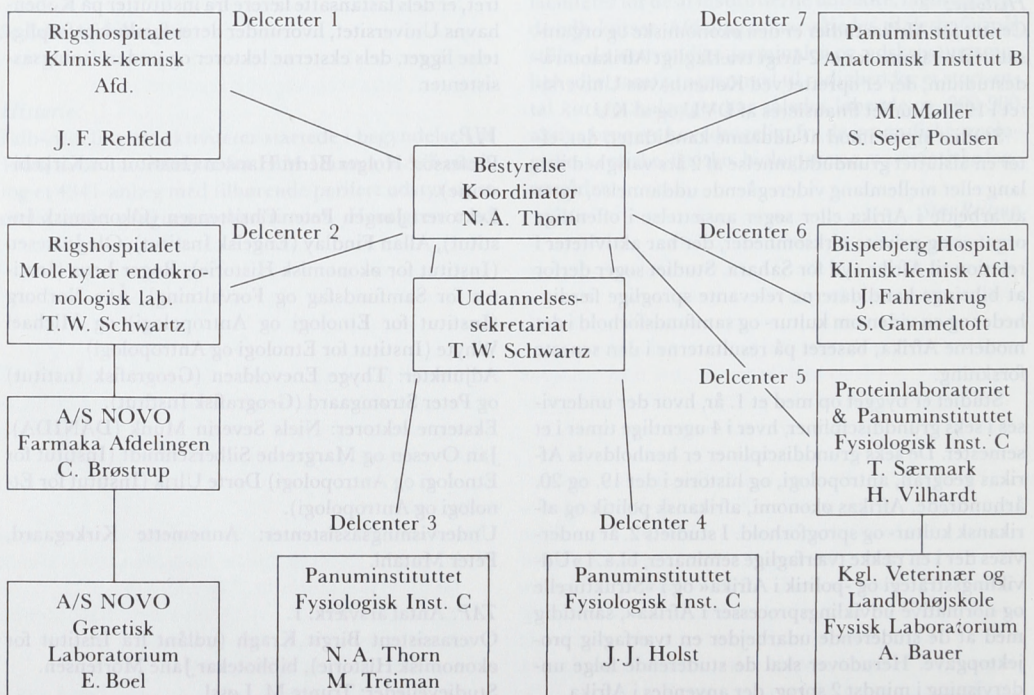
Delcenter 1

Rigshospitalet
Klinisk-kemisk
Afd.

J. F. Rehfeld

Delcenter 7

Panuminstituttet
Anatomisk Institut B

M. Møller
S. Sejer Poulsen

Bestyrelse
Koordinator
N. A. Thorn

Delcenter 2

Rigshospitalet
Molekylær endokronologisk lab.
T. W. Schwartz

Uddannelsessekretariat
T. W. Schwartz

Delcenter 6

Bispebjerg Hospital
Klinisk-kemisk Afd.
J. Fahrenkrug
S. Gammeltoft

Delcenter 5

A/S NOVO
Farmaka Afdelingen
C. Brøstrup

Proteinlaboratoriet
& Panuminstituttet
Fysiologisk Inst. C
T. Særmark
H. Vilhardt

Delcenter 3

Delcenter 4

A/S NOVO
Genetisk
Laboratorium
E. Boel

Panuminstituttet
Fysiologisk Inst. C
N. A. Thorn
M. Treiman

Panuminstituttet
Fysiologisk Inst. C
J.J. Holst

Kgl. Veterinær og
Landbohøjskole
Fysisk Laboratorium
A. Bauer